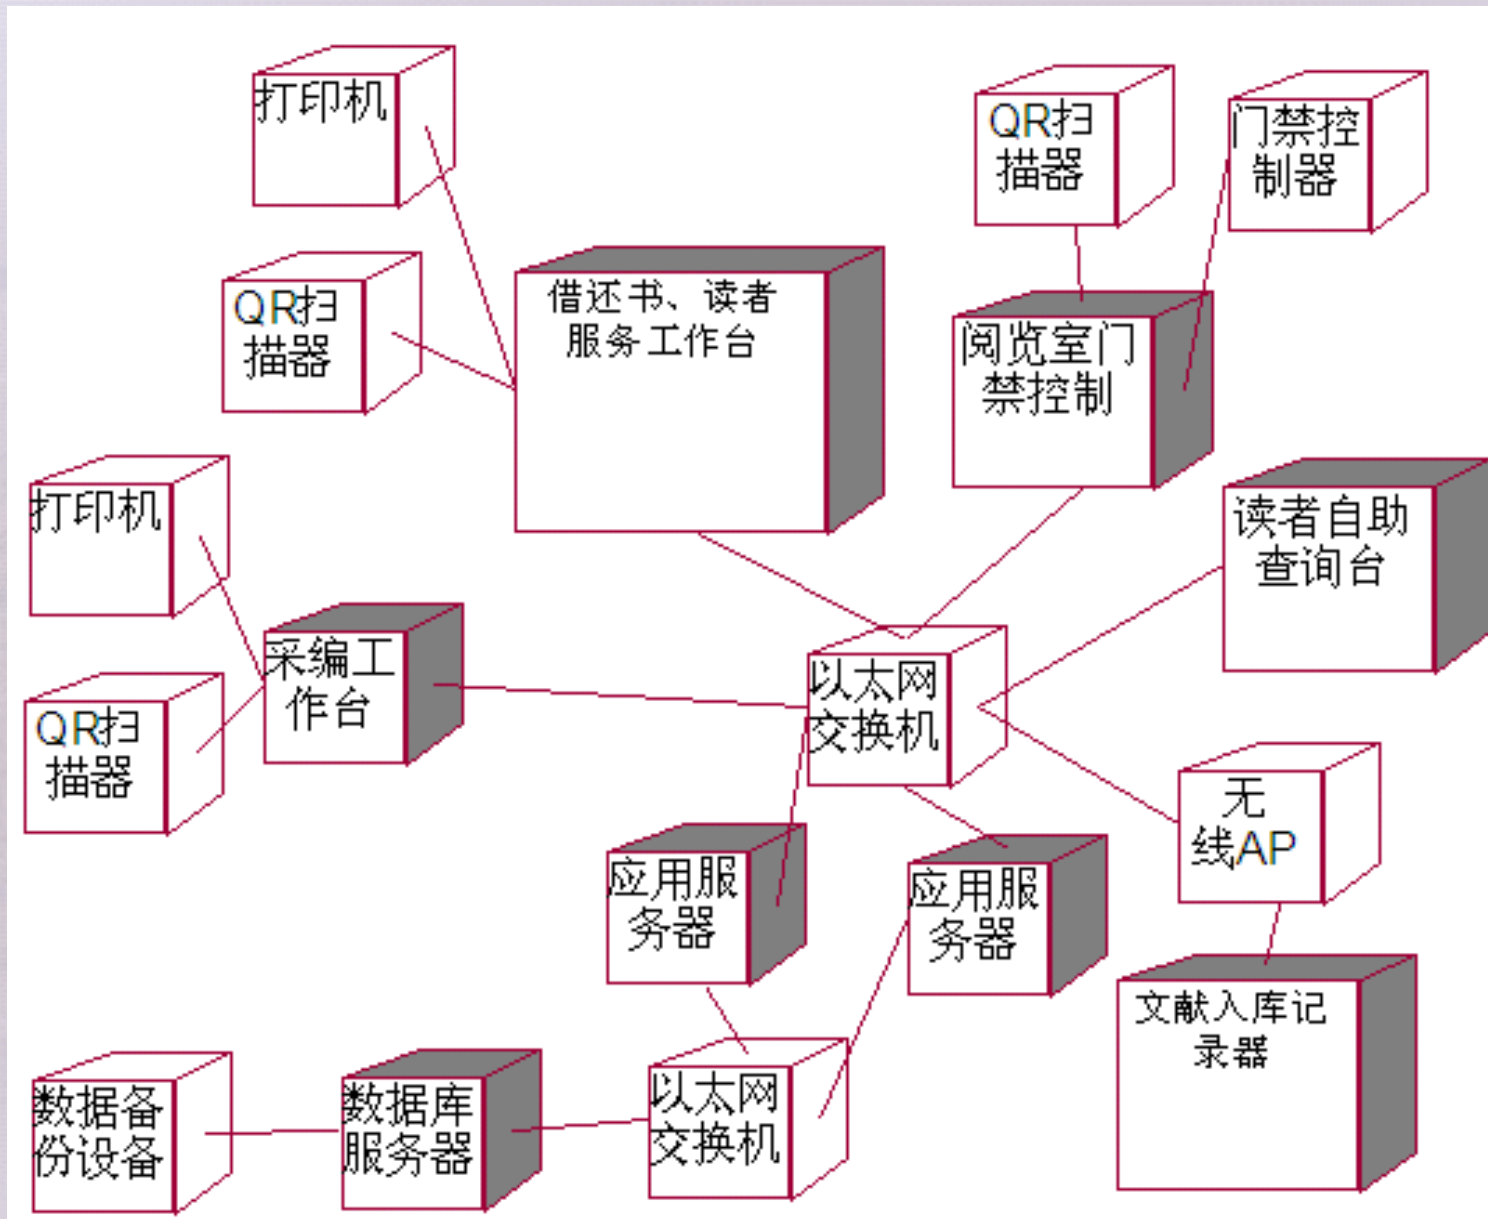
打印机

QR扫描器

借还书、读者服务工作台

QR扫描器

门禁控制器

阅览室门禁控制

打印机

读者自助查询台

采编工作台

QR扫描器

以太网交换机

应用服务器

应用服务器

无线AP

文献入库记录器

数据备份设备

数据库服务器

以太网交换机